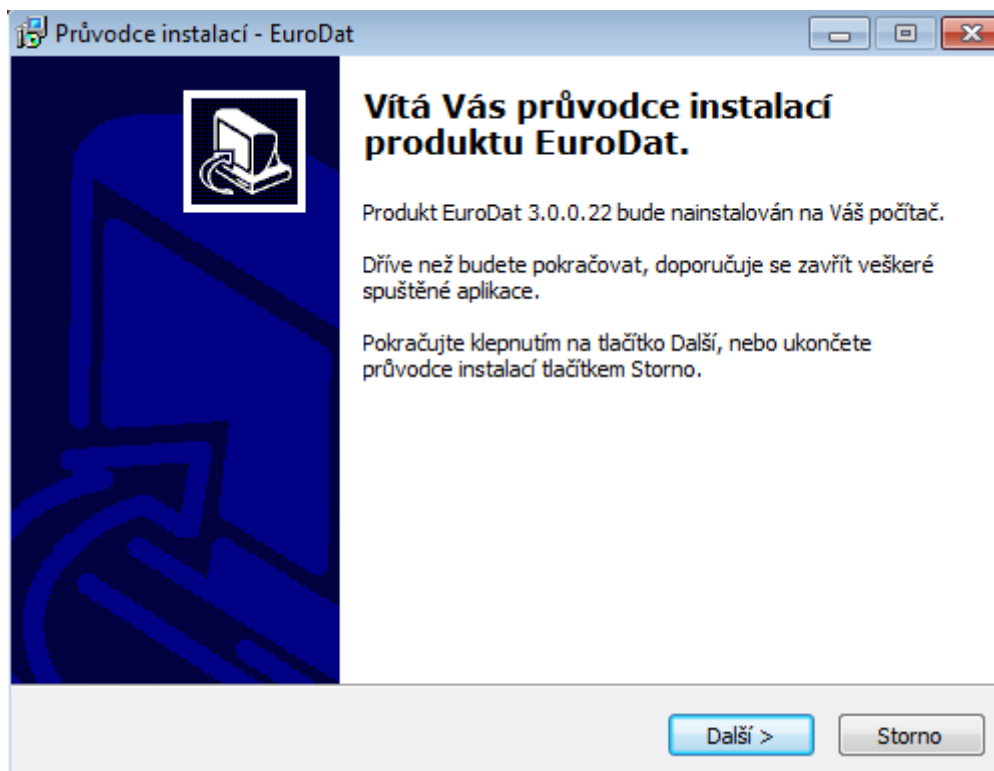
Průvodce instalací - EuroDat

Vítá Vás průvodce instalací produktu EuroDat.

Produkt EuroDat 3.0.0.22 bude nainstalován na Váš počítač.

Dříve než budete pokračovat, doporučuje se zavřít veškeré spuštěné aplikace.

Pokračujte klepnutím na tlačítko Další, nebo ukončete průvodce instalací tlačítkem Storno.

Další >

Storno